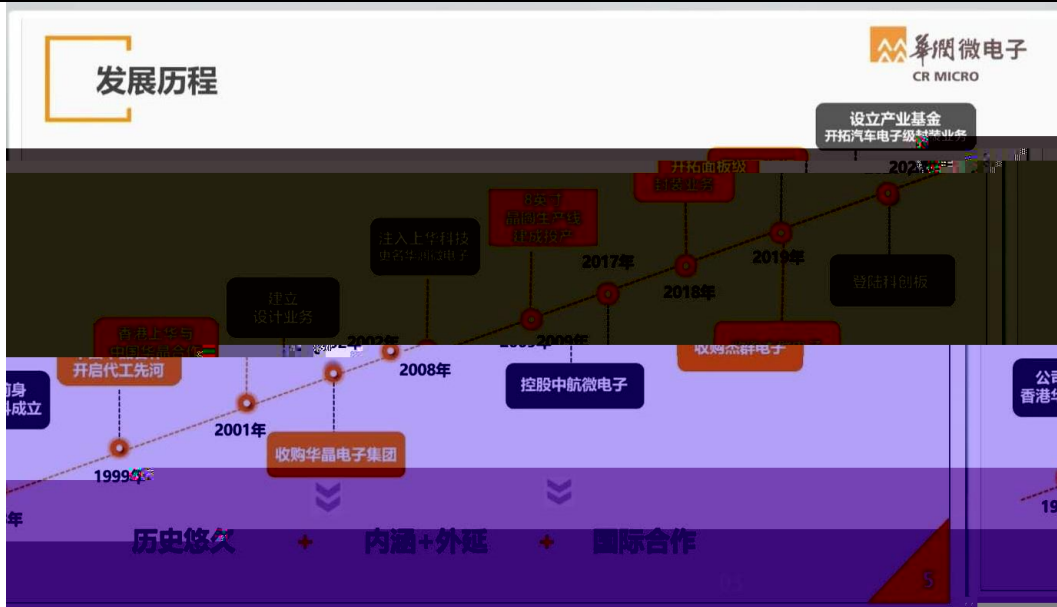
发展历程

華潤微电子
CR MICRO

设立产业基金
开拓汽车电子级封装业务

2020年

开拓面板级
封装业务

8英寸
晶圆生产线
建成投产

2017年

2018年

2019年

注入上华科技
更名华润微电子

登陆科创板

建立
设计业务

2002年

2009年

2008年

香港上华与
中国华晶合资

开启代工先河

前身
科成立

收购杰群电子

控股中航微电子

2001年

1999年

收购华晶电子集团

年

历史悠久 + 内涵+外延 + 国际合作

5

公司
香港华

19